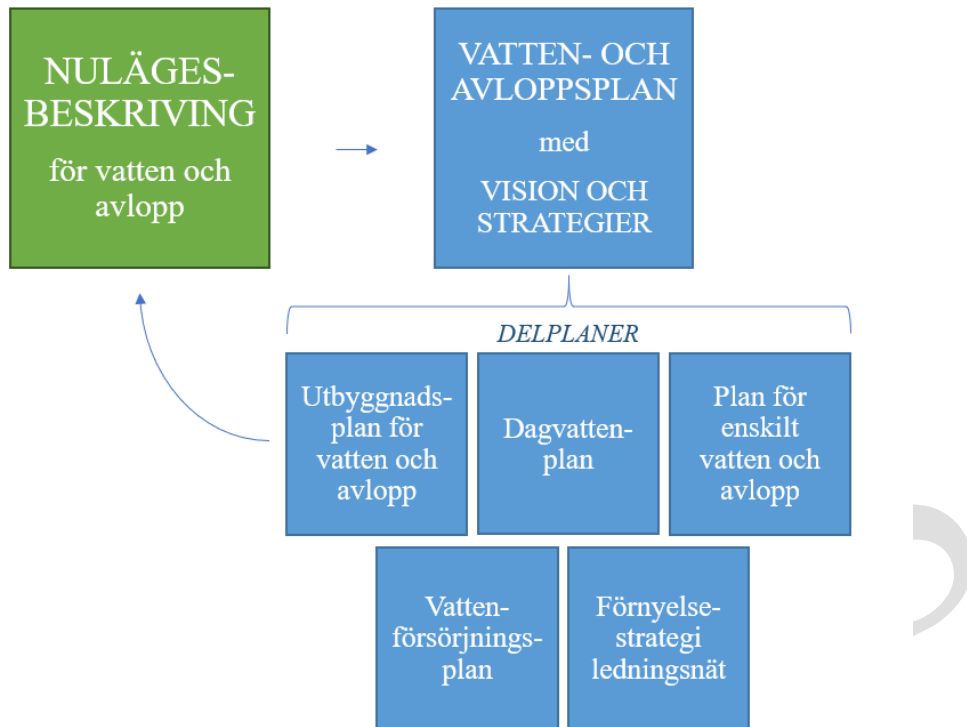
NULÄGES-BESKRIVING

för vatten och avlopp

VATTEN- OCH AVLOPPSPLAN

med

VISION OCH STRATEGIER

DELPLANER

Utbyggnads-plan för vatten och avlopp

Dagvatten-plan

Plan för enskilt vatten och avlopp

Vatten-försörjnings-plan

Förnyelse-strategi ledningsnät